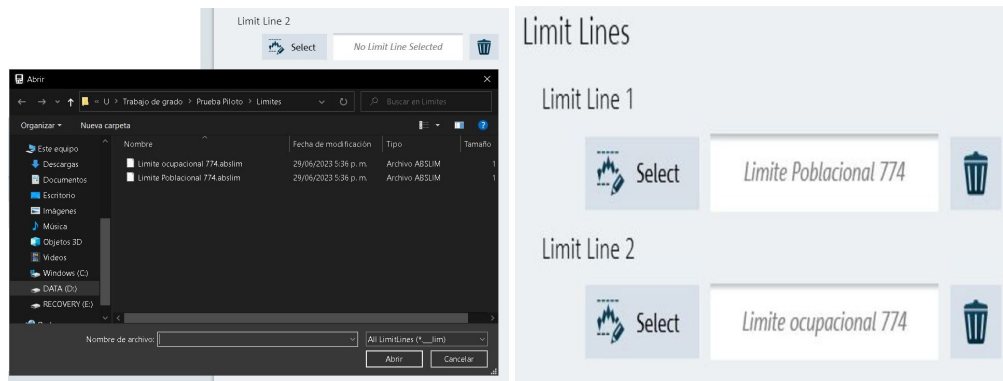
Limit Line 2

Select

No Limit Line Selected

Abrir

« U › Trabajo de grado › Prueba Piloto › Limites

Buscar en Limites

Organizar ▾ Nueva carpeta

Este equipo
Descargas
Documentos
Escritorio
Imágenes
Música
Objetos 3D
Videos
Windows (C:)
DATA (D:)
RECOVERY (E:)

| Nombre | Fecha de modificación | Tipo | Tamaño |
|---|---|---|---|
| Limite ocupacional 774.abslim | 29/06/2023 5:36 p. m. | Archivo ABSLIM | 1 |
| Limite Poblacional 774.abslim | 29/06/2023 5:36 p. m. | Archivo ABSLIM | 1 |

Nombre de archivo:

All LimitLines (*__lim)

Abrir

Cancelar

Limit Lines

Limit Line 1

Select

Limite Poblacional 774

Limit Line 2

Select

Limite ocupacional 774